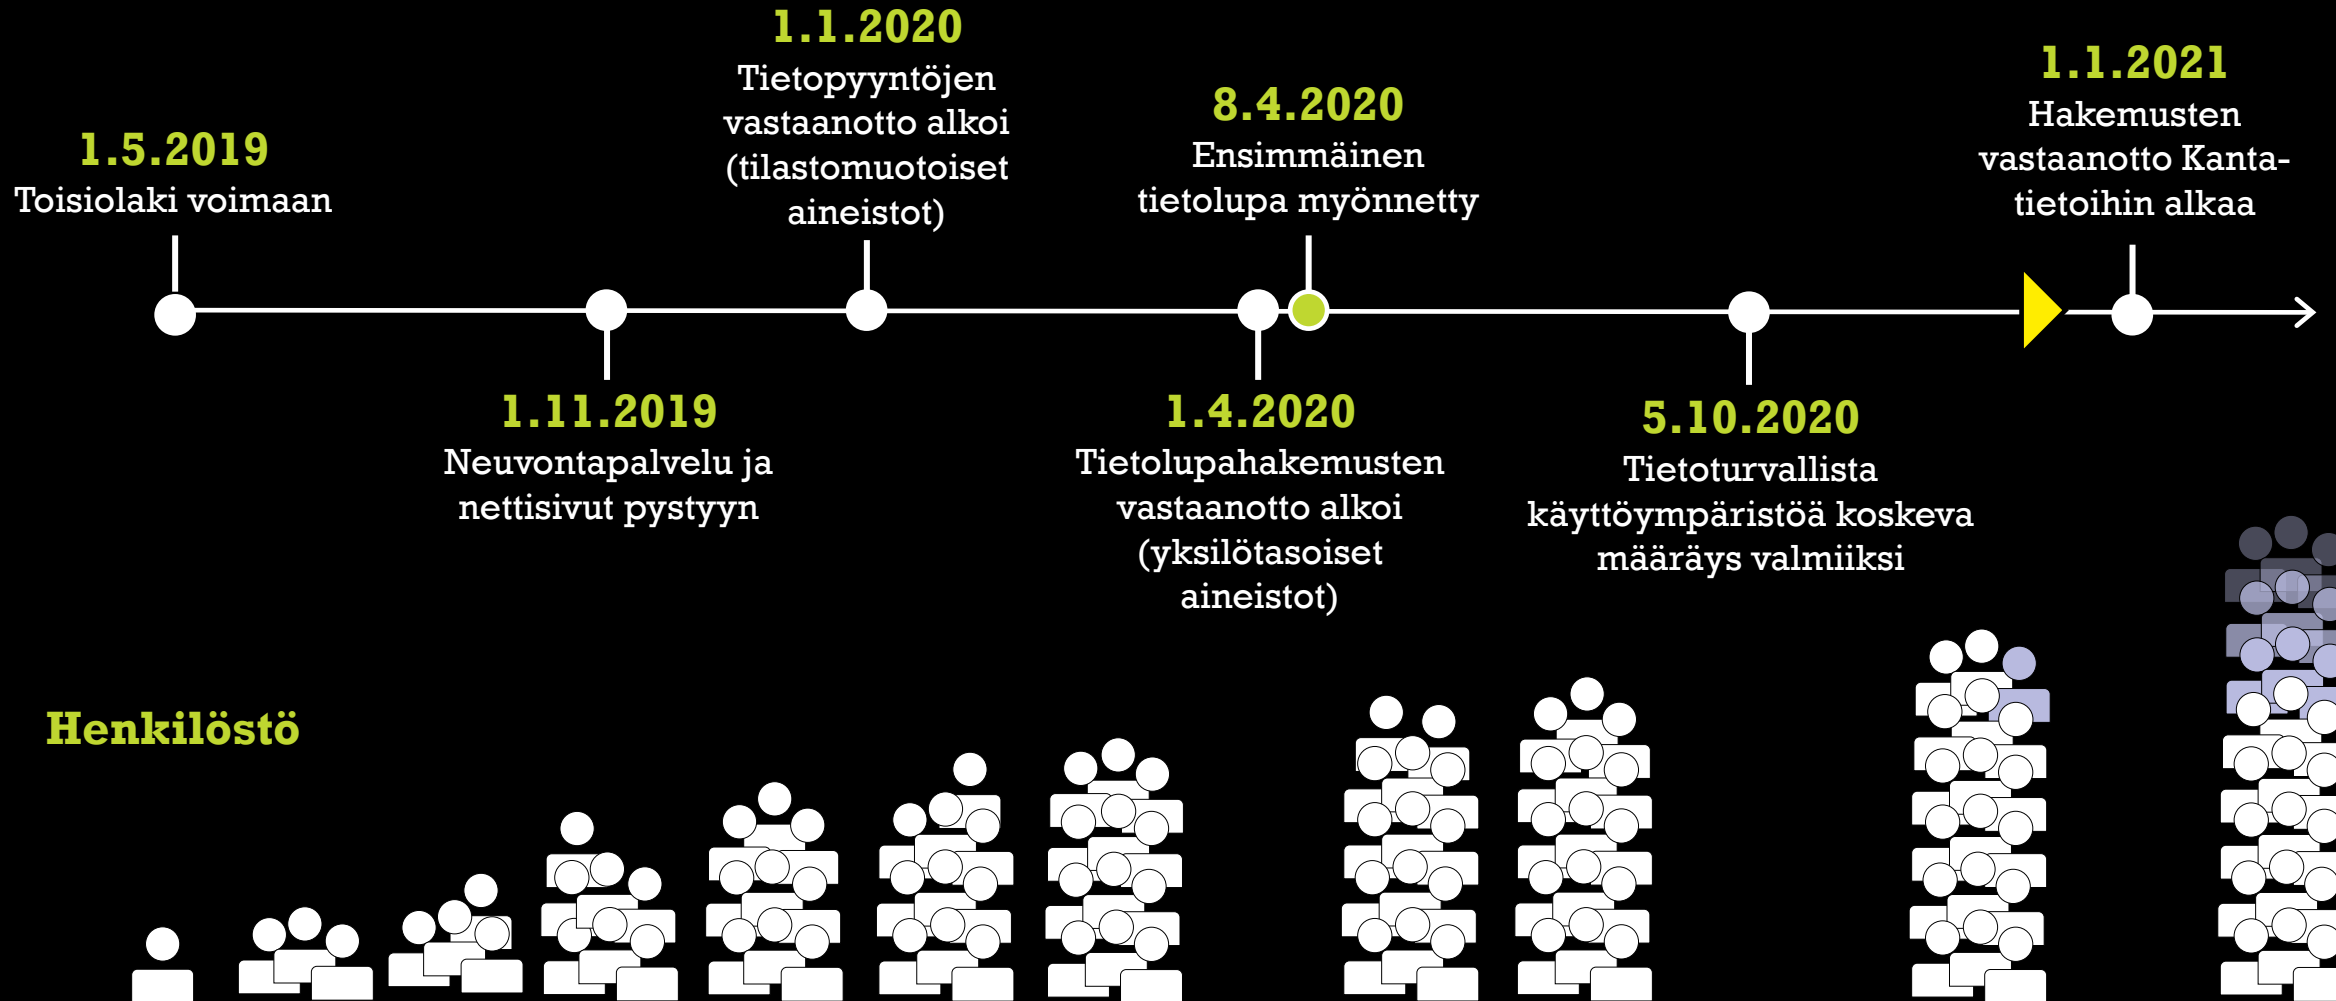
1.1.2020
Tietopyyntöjen vastaanotto alkoi (tilastomuotoiset aineistot)

8.4.2020
Ensimmäinen tietolupa myönnetty

1.1.2021
Hakemusten vastaanotto Kanta-tietoihin alkaa

1.5.2019
Toisiolaki voimaan

1.11.2019
Neuvontapalvelu ja nettisivut pystyyn

1.4.2020
Tietolupahakemusten vastaanotto alkoi (yksilötasoiset aineistot)

5.10.2020
Tietoturvallista käyttöympäristöä koskeva määräys valmiiksi

Henkilöstö